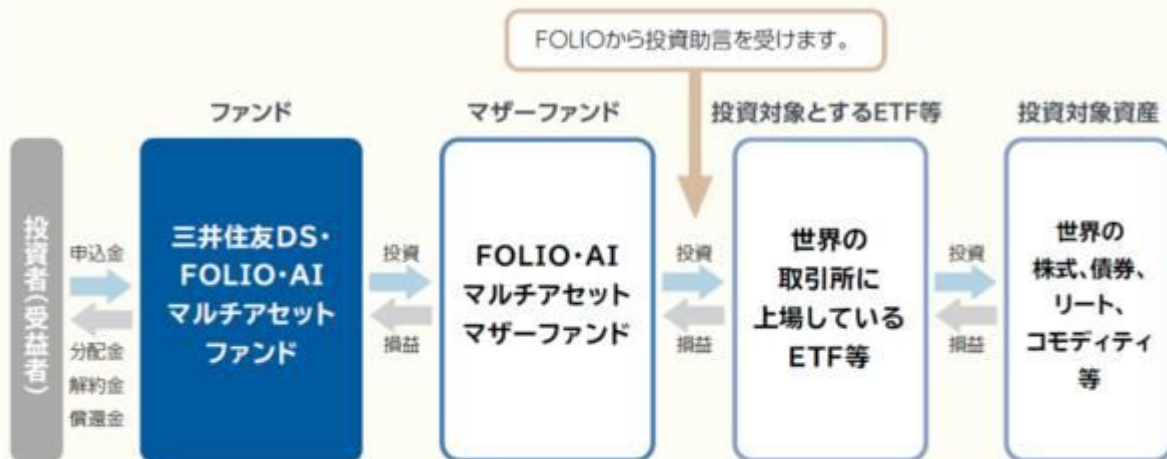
FOLIOから投資助言を受けます。

投資者(受益者)

申込金

分配金
解約金
償還金

ファンド

三井住友DS・FOLIO・AI マルチアセットファンド

投資

損益

マザーファンド

FOLIO・AI マルチアセット マザーファンド

投資

損益

投資対象とするETF等

世界の取引所に上場しているETF等

投資

損益

投資対象資産

世界の株式、債券、リート、コモディティ等